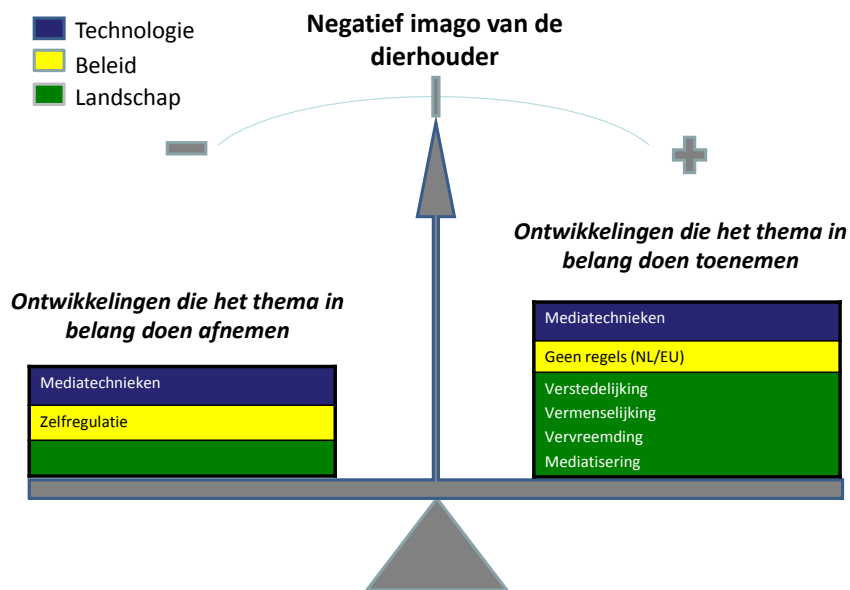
Technologie
Beleid
Landschap

Negatief imago van de dierhouder

−

+

Ontwikkelingen die het thema in belang doen toenemen

Ontwikkelingen die het thema in belang doen afnemen

Mediatechnieken
Zelfregulatie

Mediatechnieken
Geen regels (NL/EU)
Verstedelijking
Vermenselijking
Vervreemding
Mediatisering